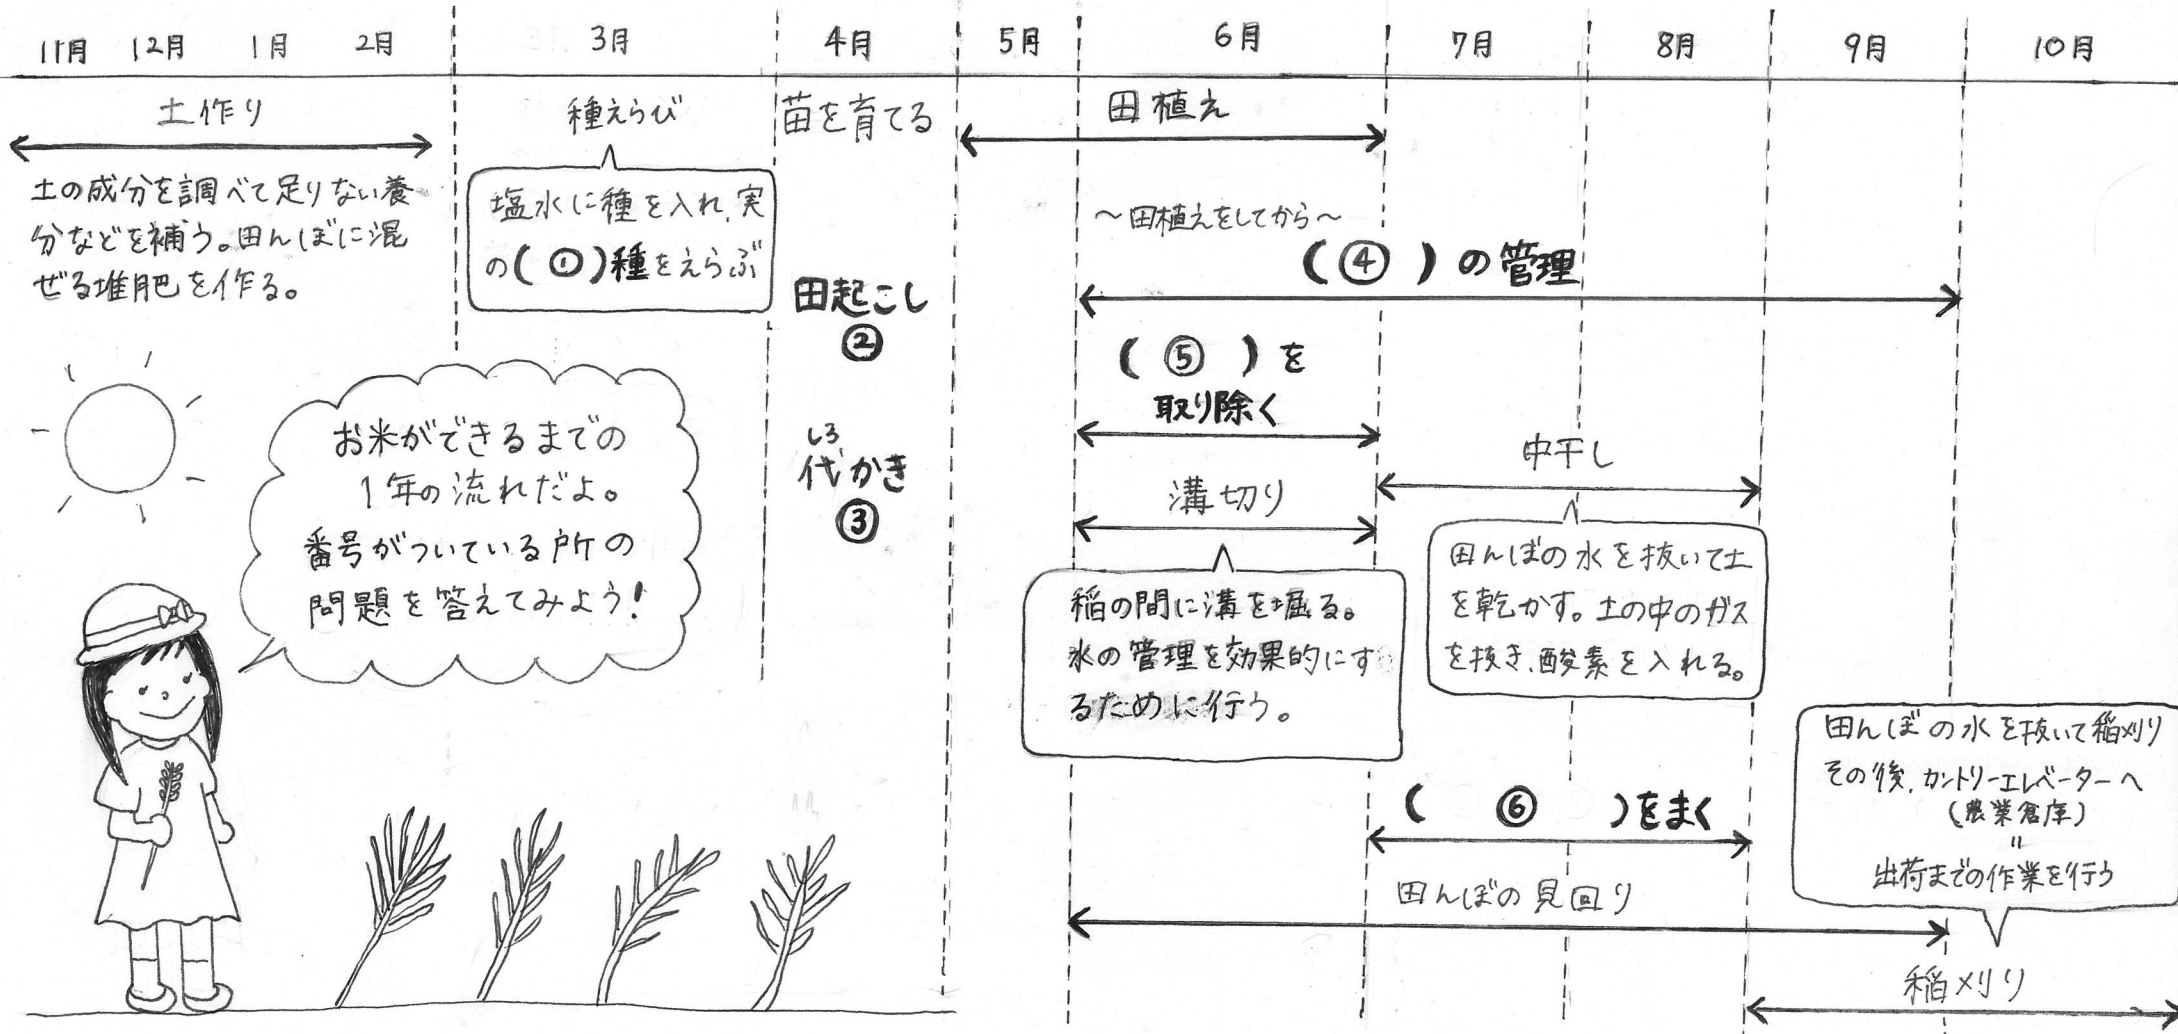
11月 12月 1月 2月 3月 4月 5月 6月 7月 8月 9月 10月

土作り

土の成分を調べて足りない養分などを補う。田んぼに混ぜる堆肥を作る。

種えらび

塩水に種を入れ、実の(①)種をえらぶ

苗を育てる

田起こし
②

しろ
代かき
③

田植え

～田植えをしてから～

(④)の管理

(⑤)を取り除く

溝切り

稲の間に溝を掘る。水の管理を効果的にするために行う。

中干し

田んぼの水を抜いて土を乾かす。土の中のガスを抜き、酸素を入れる。

(⑥)をまく

田んぼの見回り

田んぼの水を抜いて稲刈り その後、カントリーエレベーターへ (農業倉庫) " 出荷までの作業を行う

稲刈り

お米ができるまでの1年の流れだよ。番号がついている所の問題を答えてみよう!